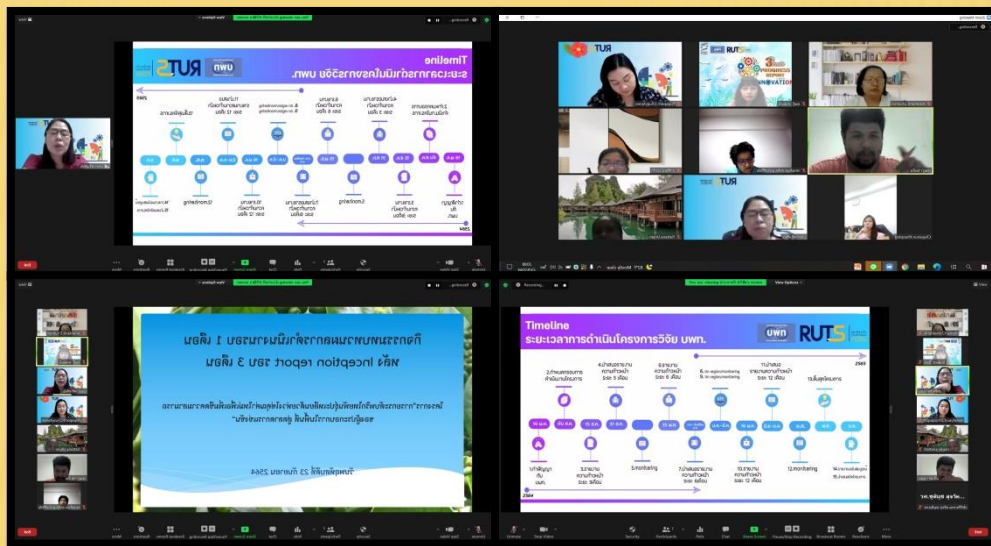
Timeline
ระยะเวลาการดำเนินโครงการวิจัย บพท.

RUTS

บพท

2565

2564

กิจกรรมทบทวนผลการดำเนินงานรอบ 1 เดือน
หลัง Inception report รอบ 3 เดือน

วันพฤหัสบดีที่ 23 กันยายน 2564

Timeline
ระยะเวลาการดำเนินโครงการวิจัย บพท.

บพท

RUTS

2565

2564

12.monitoring

5.monitoring

Recording...

View Options

Leave

Share Screen

Participants

Chat

Reactions